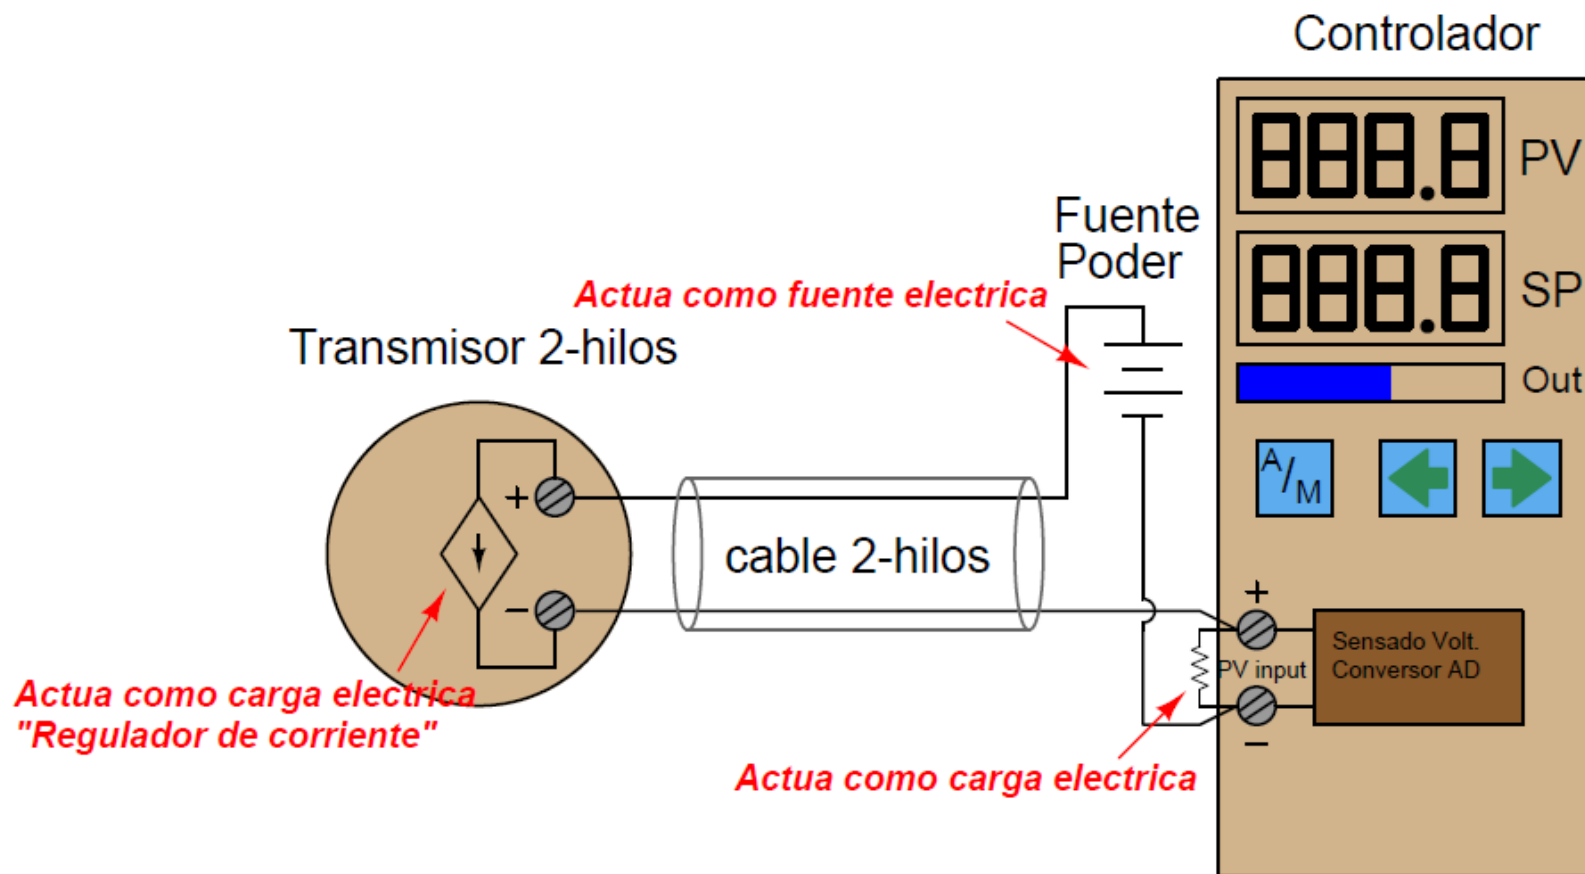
Controlador

888.8 PV

888.8 SP

Out

A/M

Fuente
Poder

Actua como fuente electrica

Transmisor 2-hilos

+

−

cable 2-hilos

+

PV input

Sensado Volt.
Conversor AD

−

Actua como carga electrica
"Regulador de corriente"

Actua como carga electrica